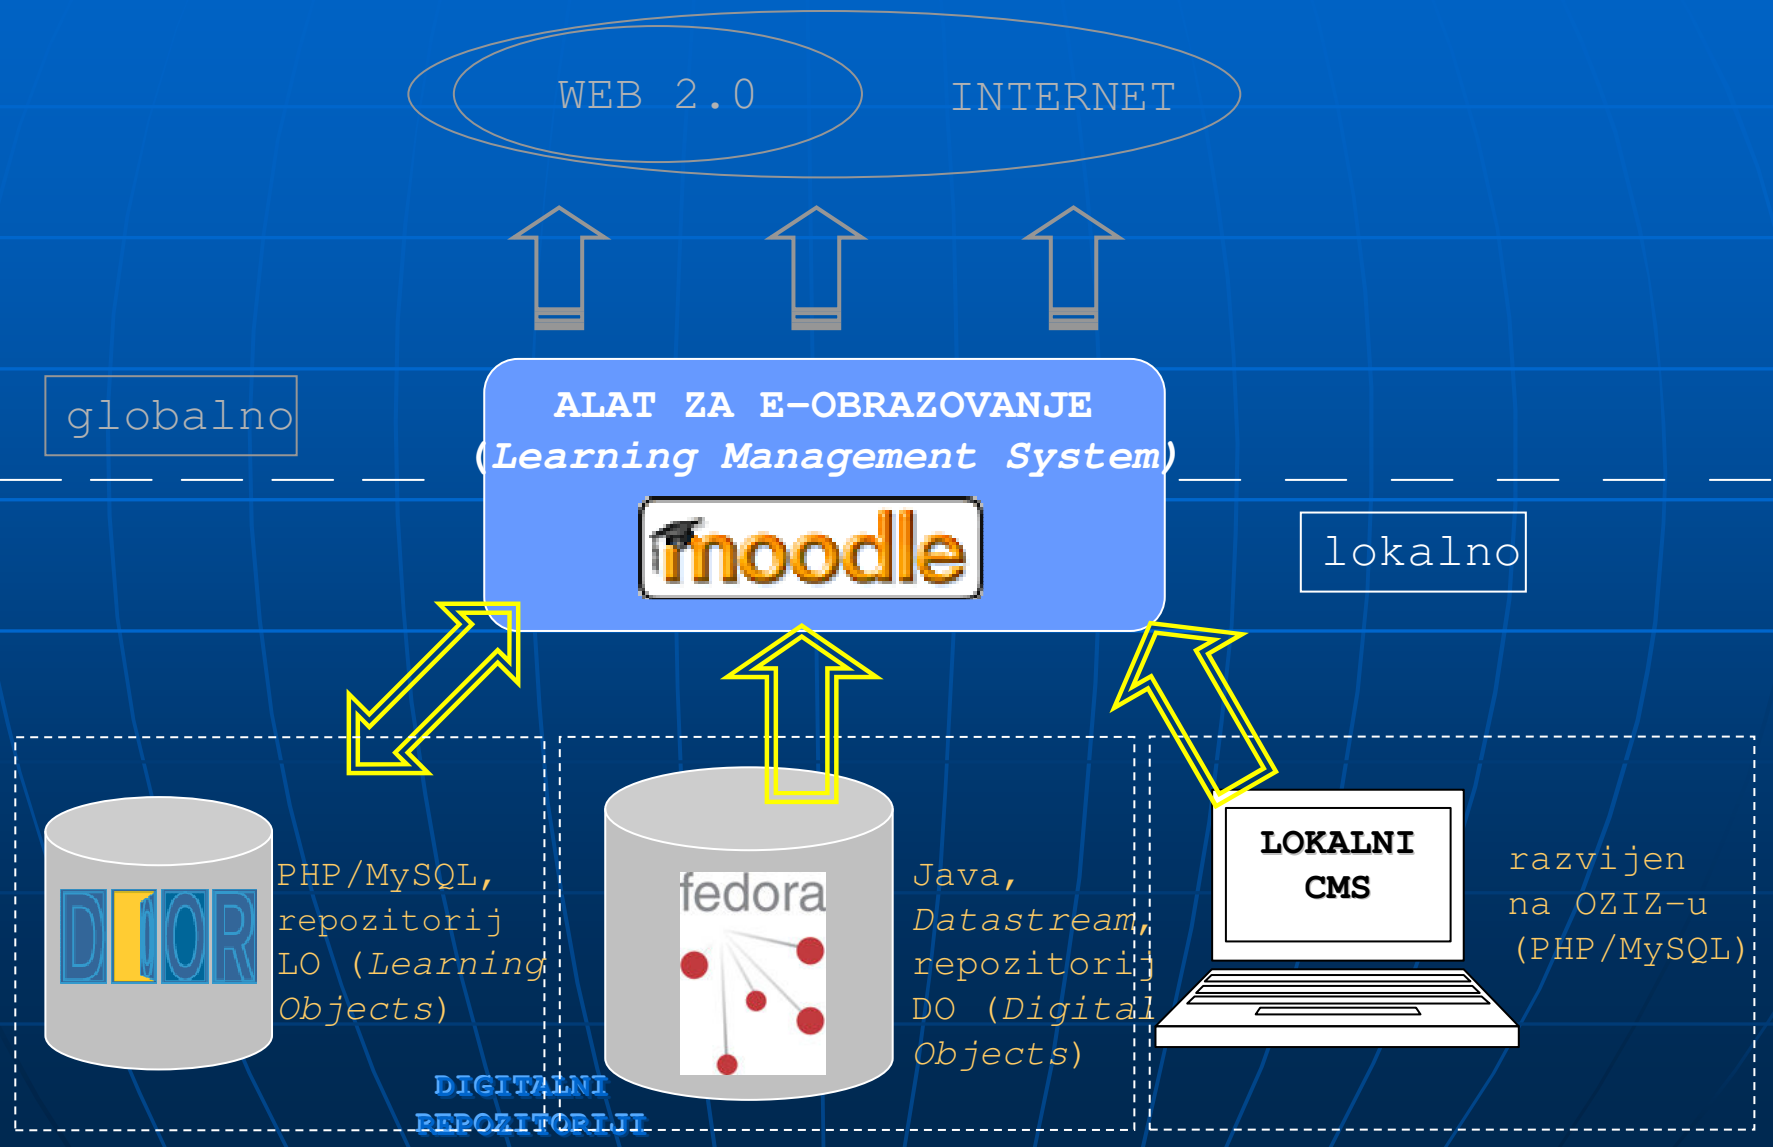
WEB 2.0

INTERNET

globalno

ALAT ZA E-OBRAZOVANJE
(*Learning Management System*)

moodle

lokalno

DIOR

PHP/MySQL, repozitorij LO (*Learning Objects*)

fedora

Java, *Datastream*, repozitorij DO (*Digital Objects*)

LOKALNI CMS

razvijen na OZIZ-u (PHP/MySQL)

DIGITALNI REPOZITORIJI